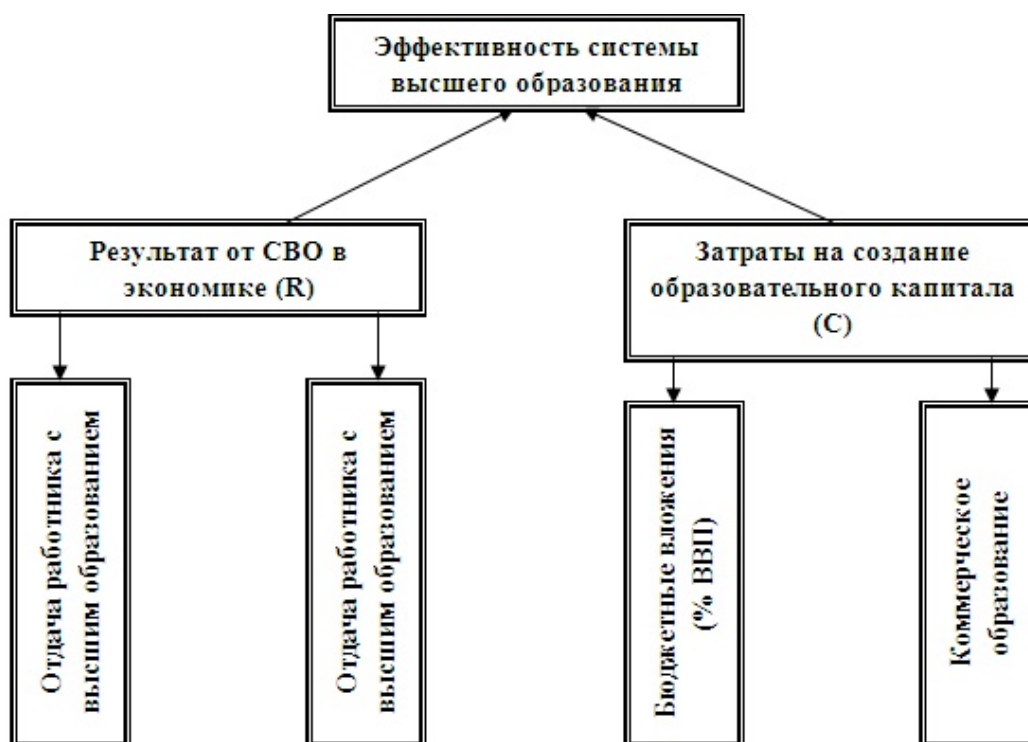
Эффективность системы высшего образования

Результат от СВО в экономике (R)

Затраты на создание образовательного капитала (C)

Отдача работника с высшим образованием

Отдача работника с высшим образованием

Бюджетные вложения (% ВВП)

Коммерческое образование